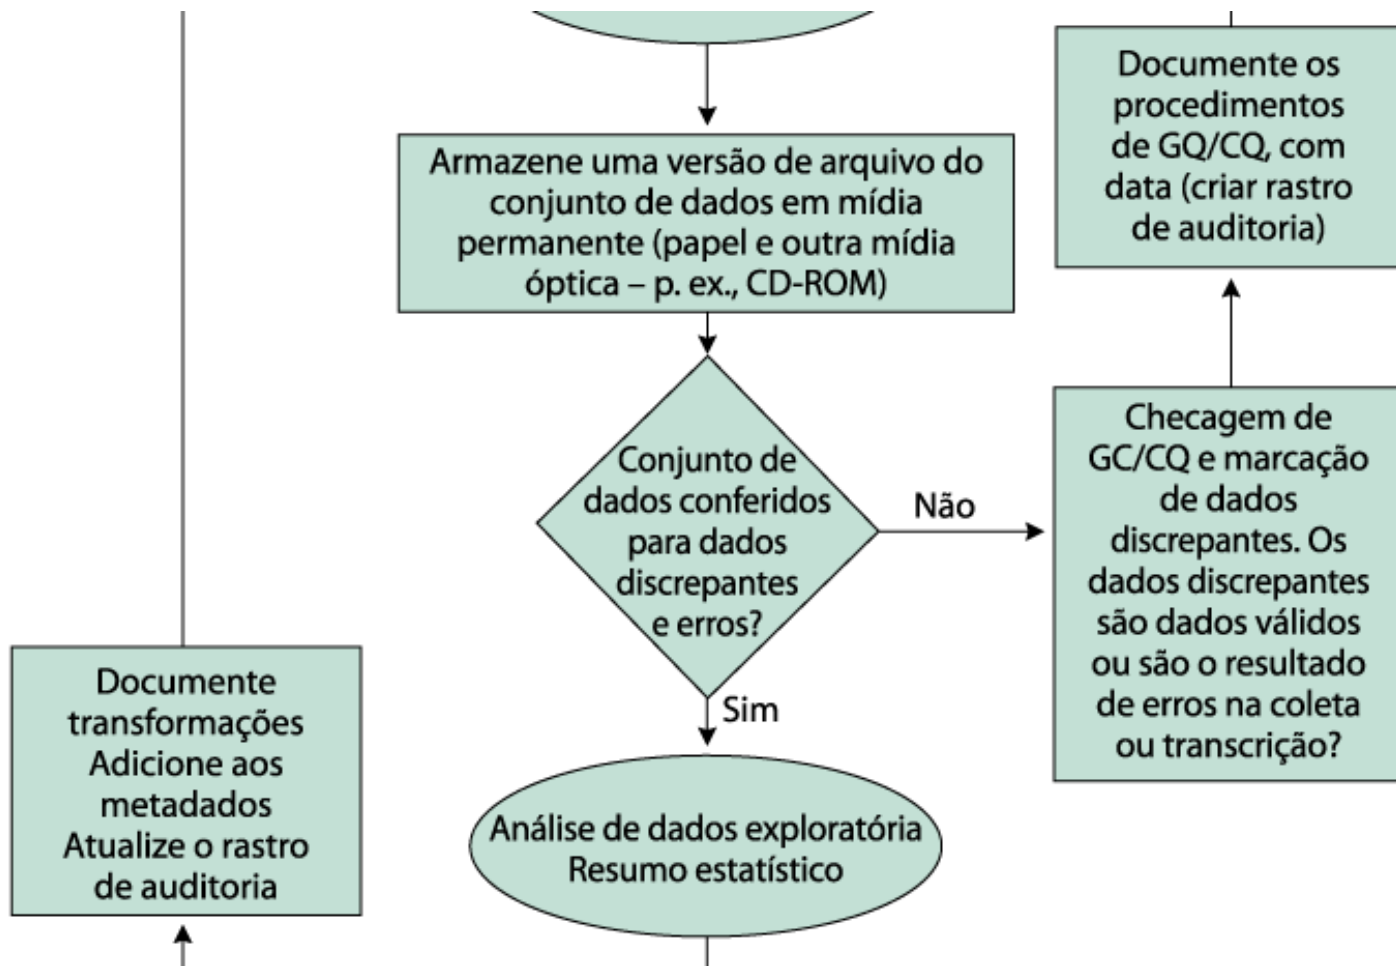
Documente os procedimentos de GQ/CQ, com data (criar rastro de auditoria)

Armazene uma versão de arquivo do conjunto de dados em mídia permanente (papel e outra mídia óptica – p. ex., CD-ROM)

Conjunto de dados conferidos para dados discrepantes e erros?

Não

Checagem de GC/CQ e marcação de dados discrepantes. Os dados discrepantes são dados válidos ou são o resultado de erros na coleta ou transcrição?

Sim

Documente transformações Adicione aos metadados Atualize o rastro de auditoria

Análise de dados exploratória Resumo estatístico